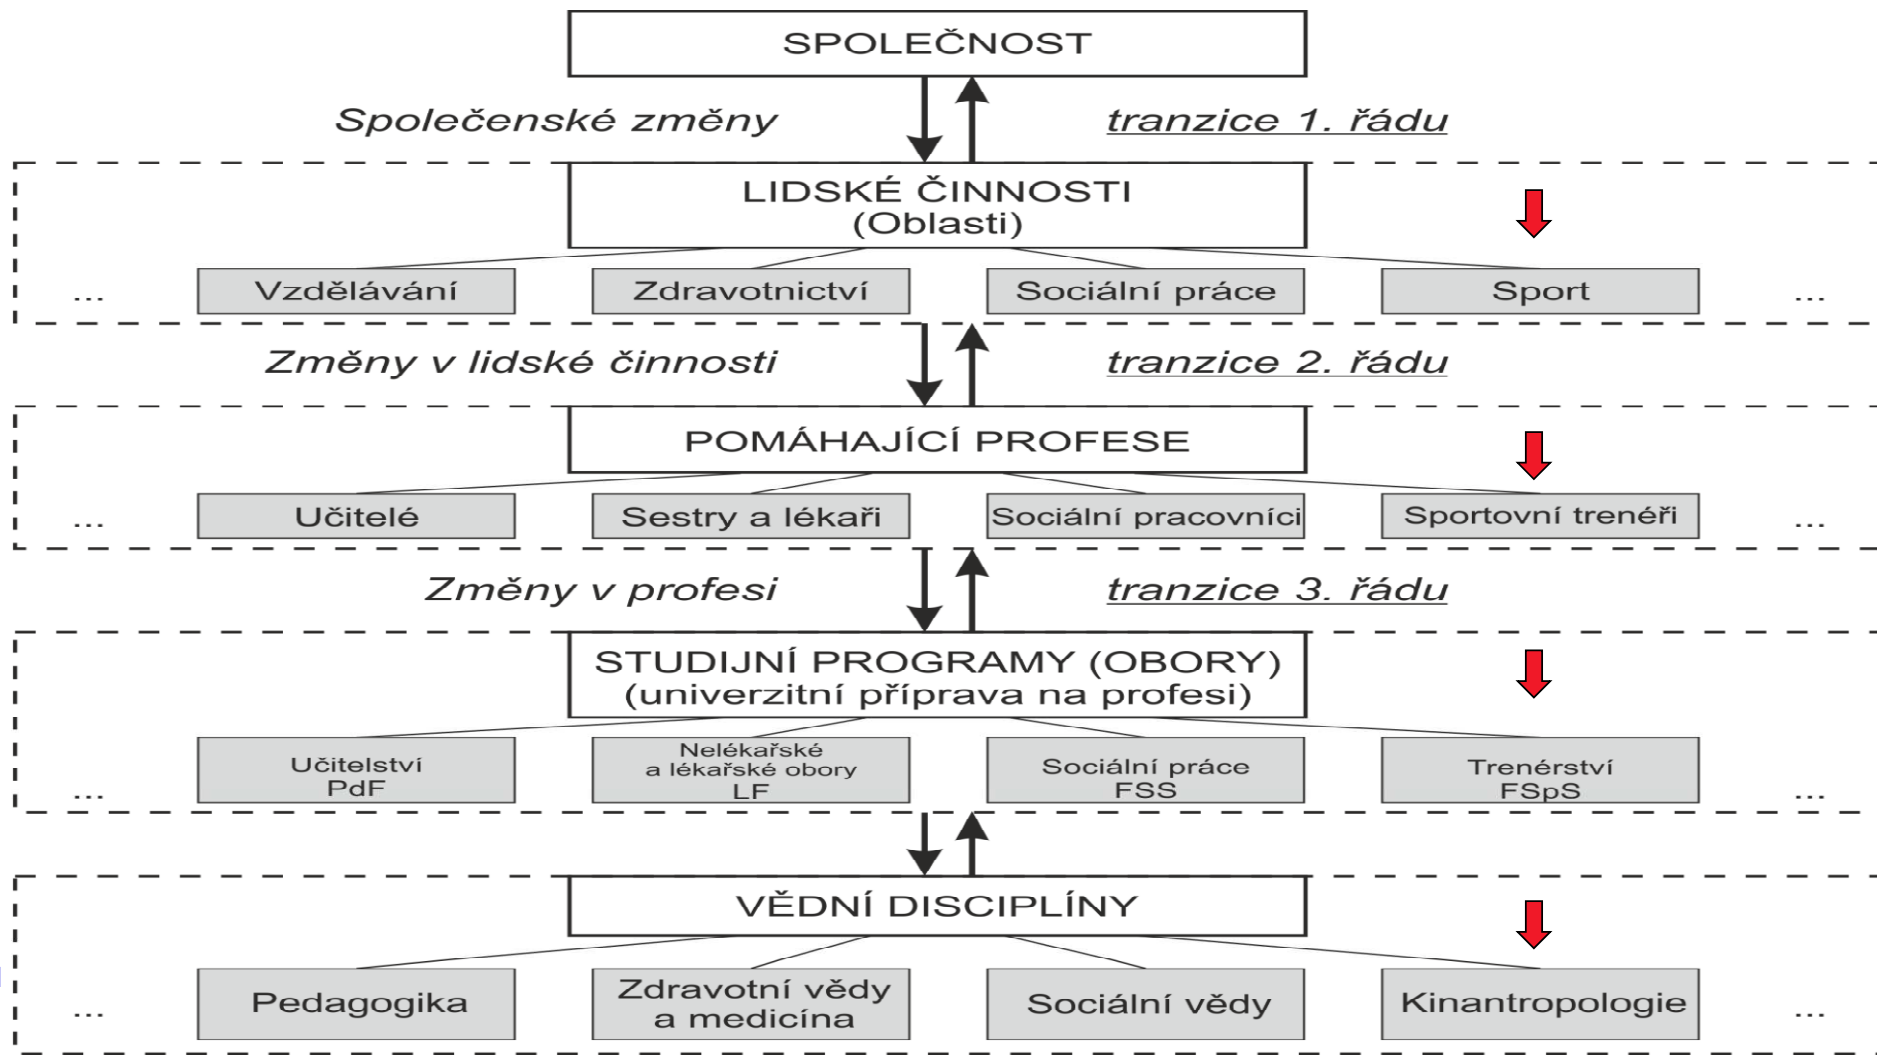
SPOLEČNOST

Společenské změny

tranzice 1. řádu

LIDSKÉ ČINNOSTI
(Oblasti)

... Vzdělávání Zdravotnictví Sociální práce Sport ...

Změny v lidské činnosti

tranzice 2. řádu

POMÁHAJÍCÍ PROFESE

... Učitelé Sestry a lékaři Sociální pracovníci Sportovní trenéři ...

Změny v profesi

tranzice 3. řádu

STUDIJNÍ PROGRAMY (OBORY)
(univerzitní příprava na profesi)

... Učitelství PdF

Nelékařské a lékařské obory LF

Sociální práce FSS

Trenérství FSpS ...

VĚDNÍ DISCIPLÍNY

... Pedagogika

Zdravotní vědy a medicína

Sociální vědy

Kinantropologie ...